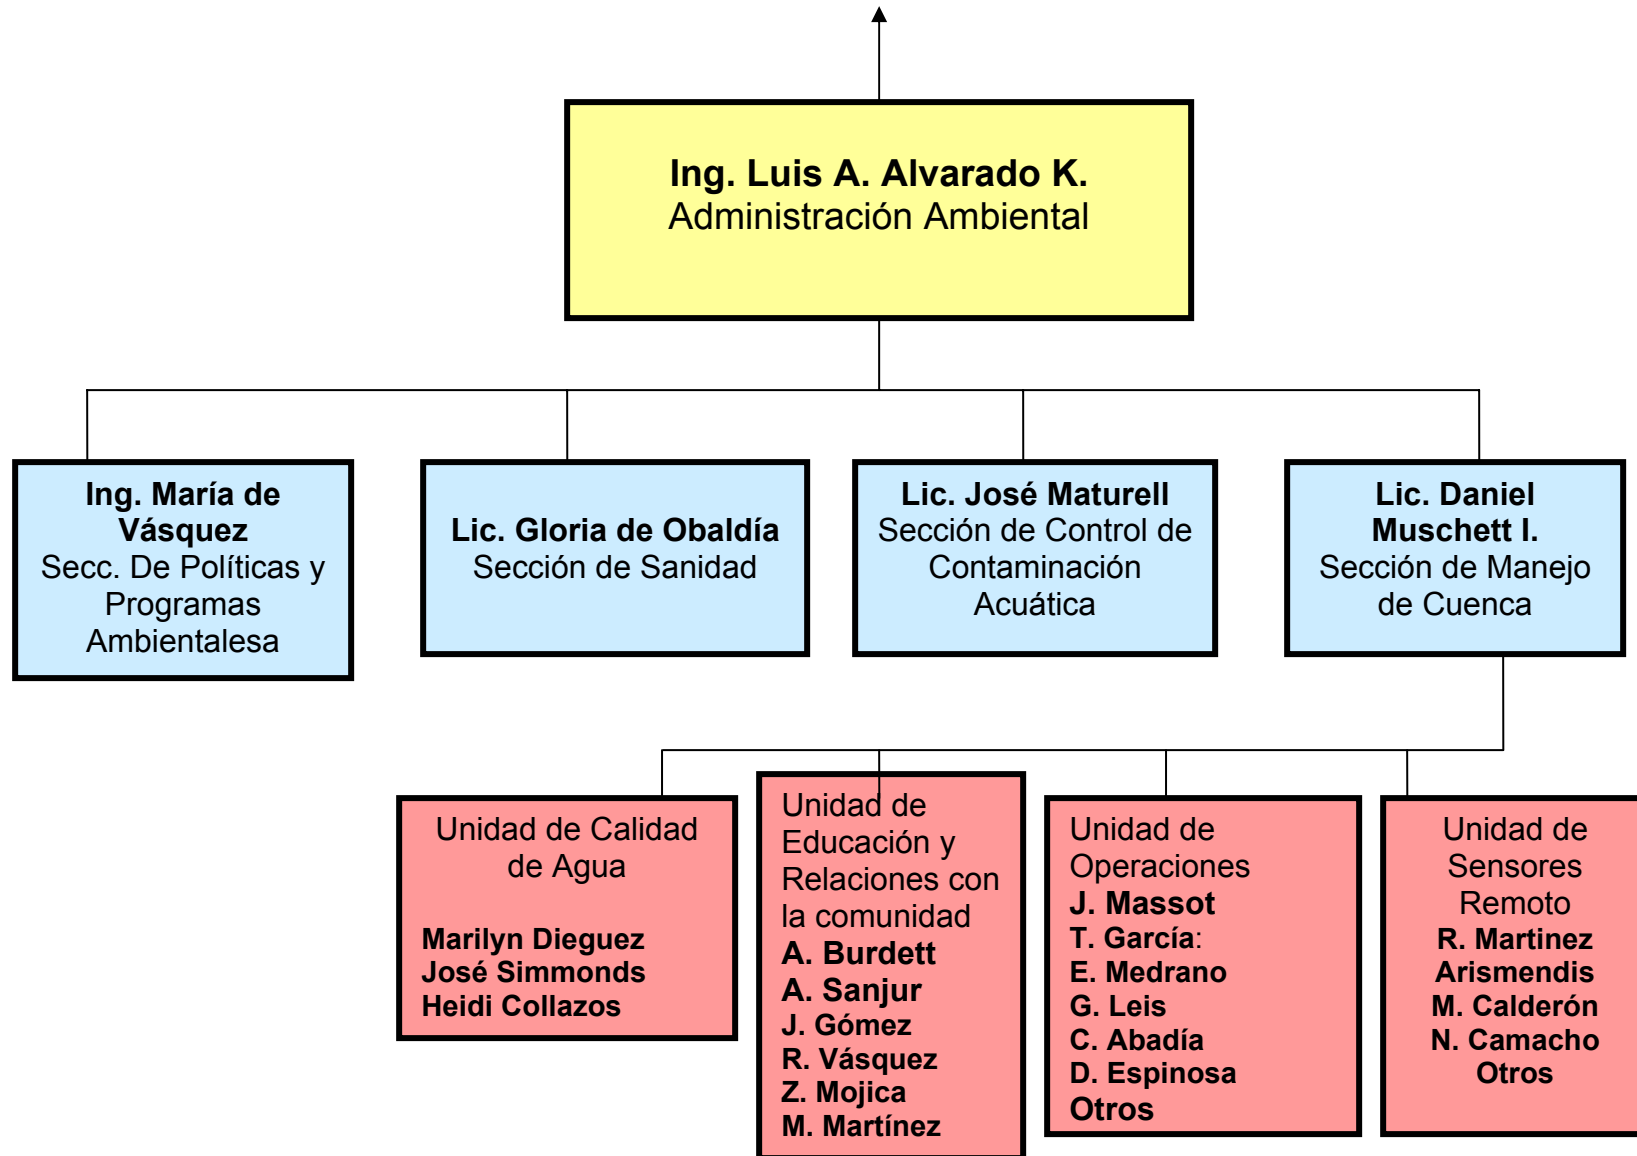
**Ing. Luis A. Alvarado K.**
Administración Ambiental

**Ing. María de Vásquez**
Secc. De Políticas y Programas Ambientalesa

**Lic. Gloria de Obaldía**
Sección de Sanidad

**Lic. José Maturell**
Sección de Control de Contaminación Acuática

**Lic. Daniel Muschett I.**
Sección de Manejo de Cuenca

Unidad de Calidad de Agua

**Marilyn Dieguez**
**José Simmonds**
**Heidi Collazos**

Unidad de Educación y Relaciones con la comunidad
**A. Burdett**
**A. Sanjur**
**J. Gómez**
**R. Vásquez**
**Z. Mojica**
**M. Martínez**

Unidad de Operaciones
**J. Massot**
**T. García**:
**E. Medrano**
**G. Leis**
**C. Abadía**
**D. Espinosa**
**Otros**

Unidad de Sensores Remoto
**R. Martinez**
**Arismendis**
**M. Calderón**
**N. Camacho**
**Otros**